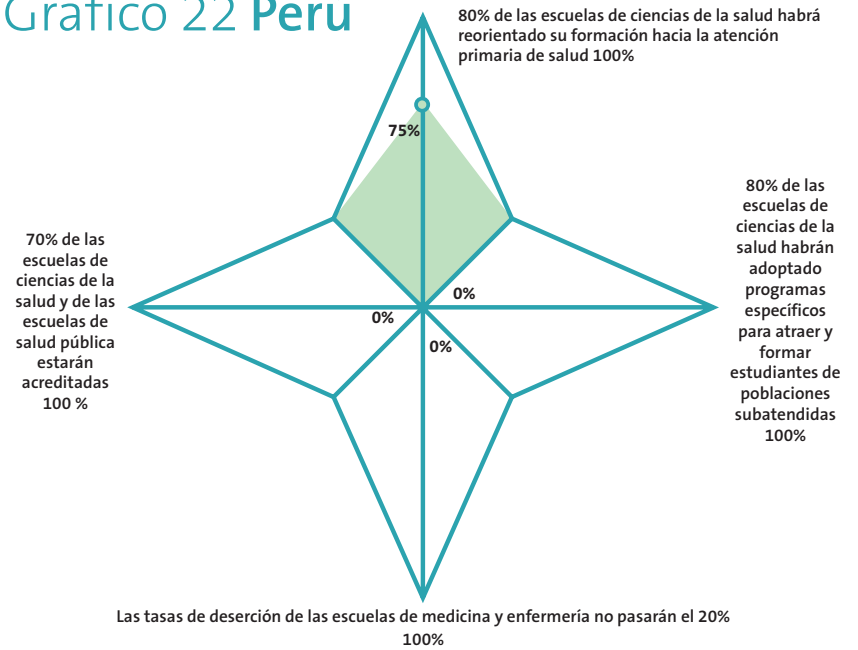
Grafico 22 **Peru**

80% de las escuelas de ciencias de la salud habrá reorientado su formación hacia la atención primaria de salud 100%

75%

80% de las escuelas de ciencias de la salud habrán adoptado programas específicos para atraer y formar estudiantes de poblaciones subatendidas 100%

70% de las escuelas de ciencias de la salud y de las escuelas de salud pública estarán acreditadas 100 %

0%

0%

0%

Las tasas de deserción de las escuelas de medicina y enfermería no pasarán el 20% 100%